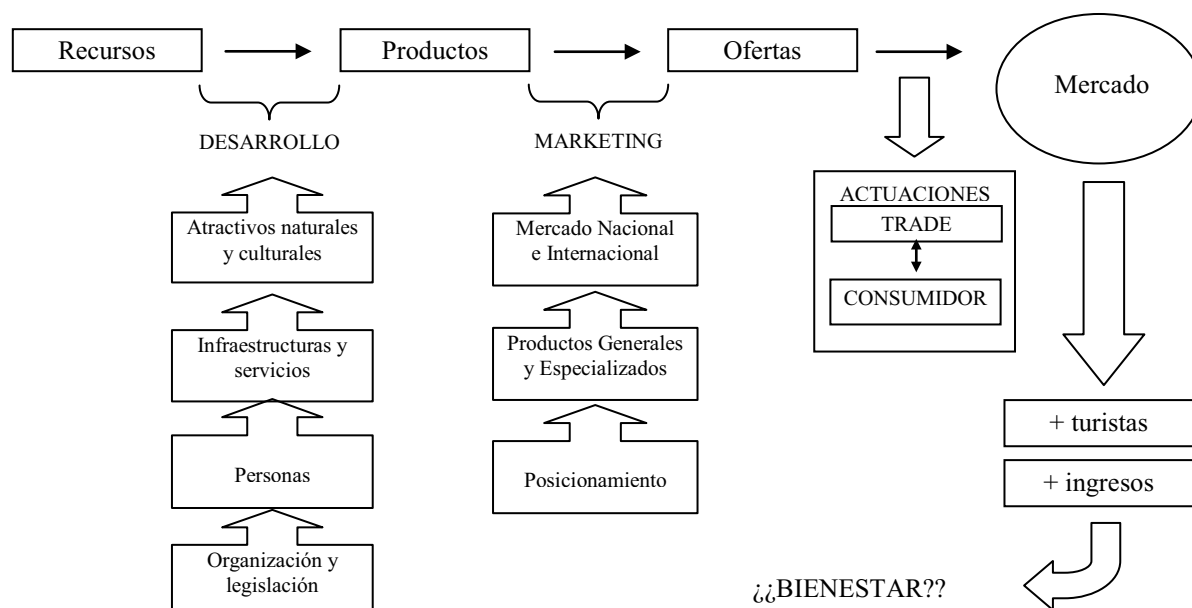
Recursos

Productos

Ofertas

Mercado

DESARROLLO

MARKETING

Atractivos naturales y culturales

Infraestructuras y servicios

Personas

Organización y legislación

Mercado Nacional e Internacional

Productos Generales y Especializados

Posicionamiento

ACTUACIONES

TRADE

CONSUMIDOR

+ turistas

+ ingresos

¿¿BIENESTAR??